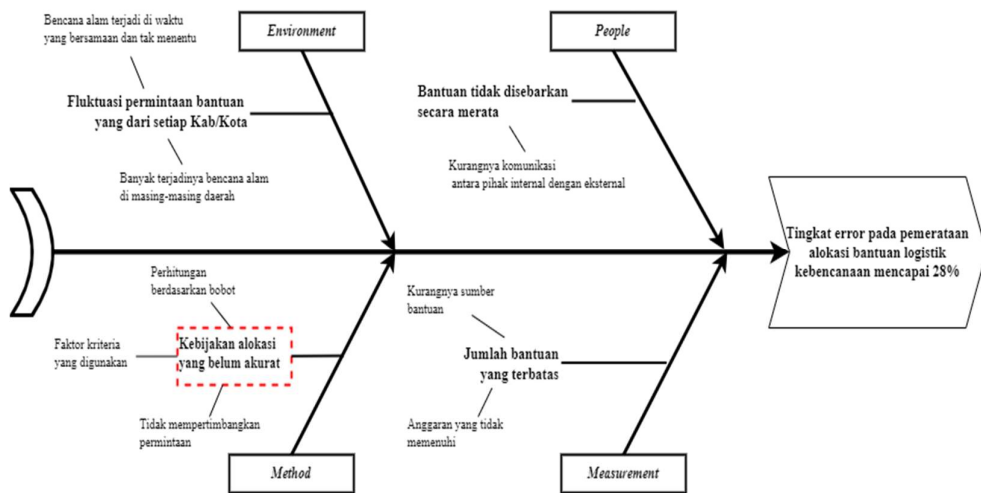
Environment

Bencana alam terjadi di waktu yang bersamaan dan tak menentu

Fluktuasi permintaan bantuan yang dari setiap Kab/Kota

Banyak terjadinya bencana alam di masing-masing daerah

People

Bantuan tidak disebarkan secara merata

Kurangnya komunikasi antara pihak internal dengan eksternal

Tingkat error pada pemerataan alokasi bantuan logistik kebencanaan mencapai 28%

Perhitungan berdasarkan bobot

Faktor kriteria yang digunakan

Kebijakan alokasi yang belum akurat

Tidak mempertimbangkan permintaan

Method

Kurangnya sumber bantuan

Jumlah bantuan yang terbatas

Anggaran yang tidak memenuhi

Measurement